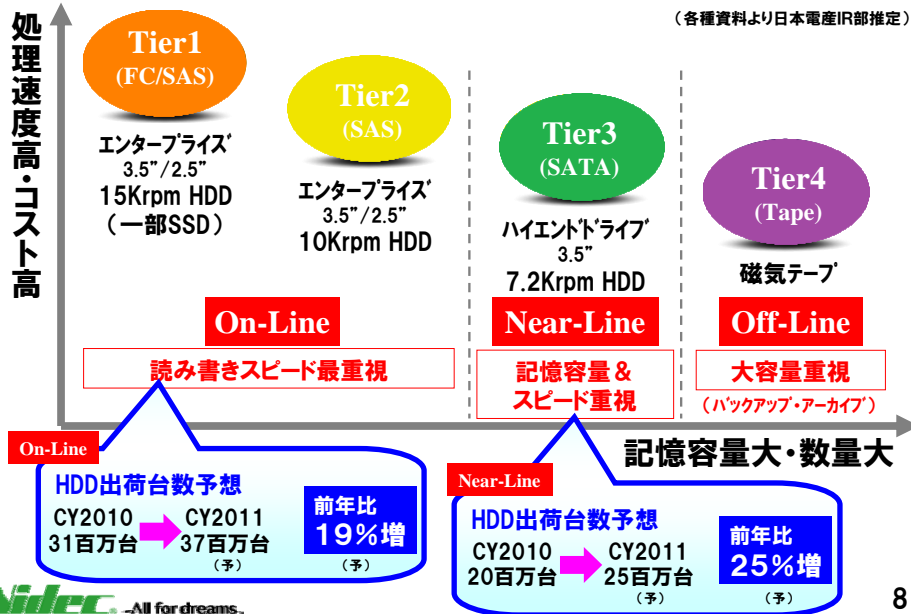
処理速度高・コスト高

（各種資料より日本電産IR部推定）

Tier1
(FC/SAS)

エンタープライズ
3.5"/2.5"
15Krpm HDD
（一部SSD）

Tier2
(SAS)

エンタープライズ
3.5"/2.5"
10Krpm HDD

Tier3
(SATA)

ハイエンドドライブ
3.5"
7.2Krpm HDD

Tier4
(Tape)

磁気テープ

On-Line

読み書きスピード最重視

Near-Line

記憶容量＆スピード重視

Off-Line

大容量重視
（バックアップ・アーカイブ）

記憶容量大・数量大

On-Line

HDD出荷台数予想
CY2010
31百万台
CY2011
37百万台
（予）
前年比
19％増
（予）

Near-Line

HDD出荷台数予想
CY2010
20百万台
CY2011
25百万台
（予）
前年比
25％増
（予）

Nidec -All for dreams-

8